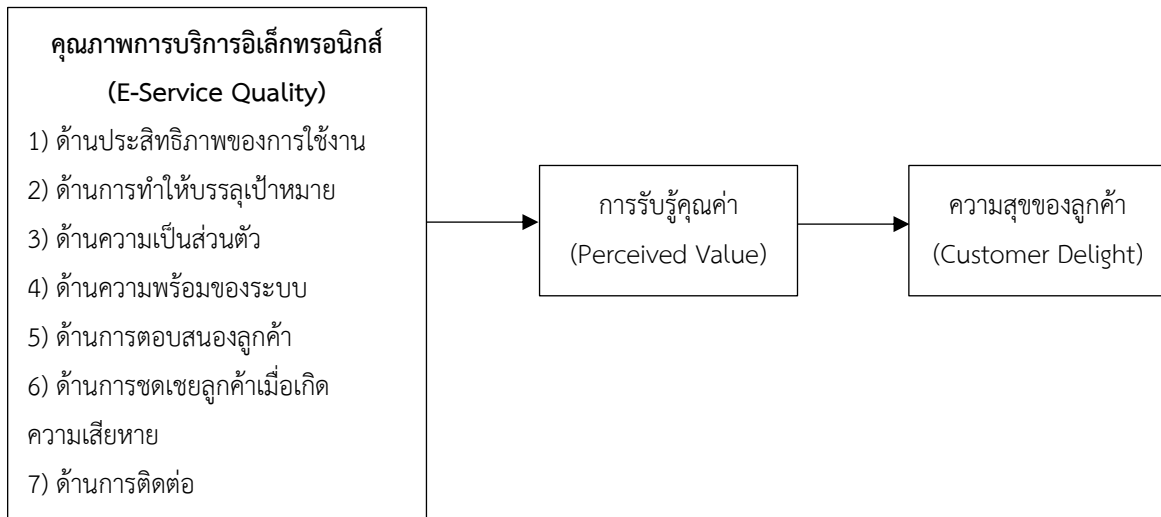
คุณภาพการบริการอิเล็กทรอนิกส์
(E-Service Quality)
1) ด้านประสิทธิภาพของการใช้งาน
2) ด้านการทำให้บรรลุเป้าหมาย
3) ด้านความเป็นส่วนตัว
4) ด้านความพร้อมของระบบ
5) ด้านการตอบสนองลูกค้า
6) ด้านการชดเชยลูกค้าเมื่อเกิดความเสียหาย
7) ด้านการติดต่อ

การรับรู้คุณค่า
(Perceived Value)

ความสุขของลูกค้า
(Customer Delight)